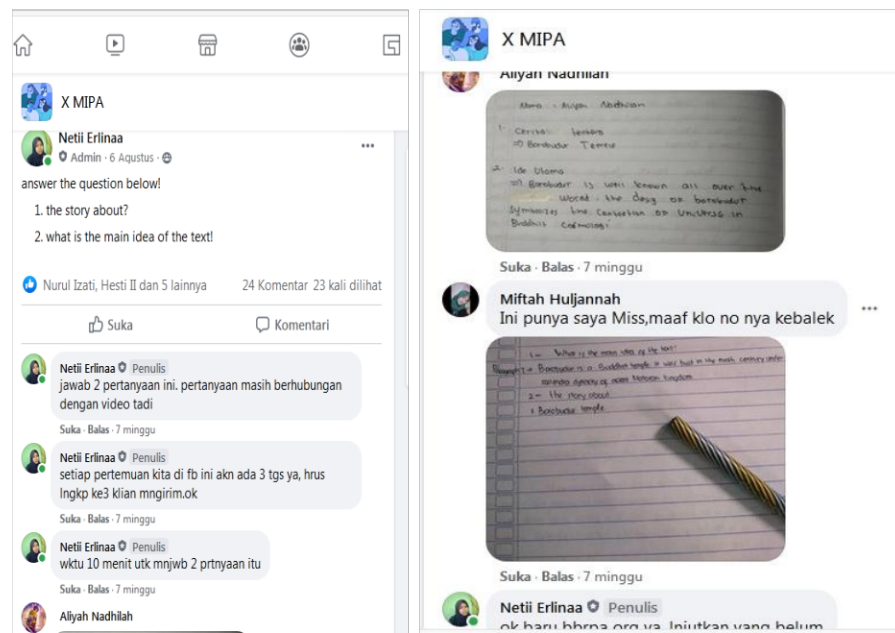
X MIPA

Netii Erlinaa
Admin · 6 Agustus ·

answer the question below!

1. the story about?

2. what is the main idea of the text!

Nurul Izati, Hesti II dan 5 lainnya 24 Komentar 23 kali dilihat

Suka Komentari

Netii Erlinaa Penulis
jawab 2 pertanyaan ini. pertanyaan masih berhubungan dengan video tadi
Suka · Balas · 7 minggu

Netii Erlinaa Penulis
setiap pertemuan kita di fb ini akn ada 3 tgs ya, hrus lngkp ke3 klian mngirim.ok
Suka · Balas · 7 minggu

Netii Erlinaa Penulis
wktu 10 menit utk mnjwb 2 prtnyaan itu
Suka · Balas · 7 minggu

Aliyah Nadhilah

X MIPA

Aliyah Nadhilah

Nama : Aliyah Nadhilah

1. Cerita : tentang
=> Borobudur Temple

2. Ide Utama
=> Borobudur is well known all over the world. the design of borobudur symbolizes the conception of universe in Buddhist cosmology

Suka · Balas · 7 minggu

Miftah Huljannah
Ini punya saya Miss,maaf klo no nya kebalek

1. What is the main idea of the text?
Paragraph 1 = Borobudur is a Buddhist temple is was built in the ninth century under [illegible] dynasty of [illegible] kingdom
2. the story about
= Borobudur temple

Suka · Balas · 7 minggu

Netii Erlinaa Penulis
ok baru bbrpa org ya, lnjutkan yang belum